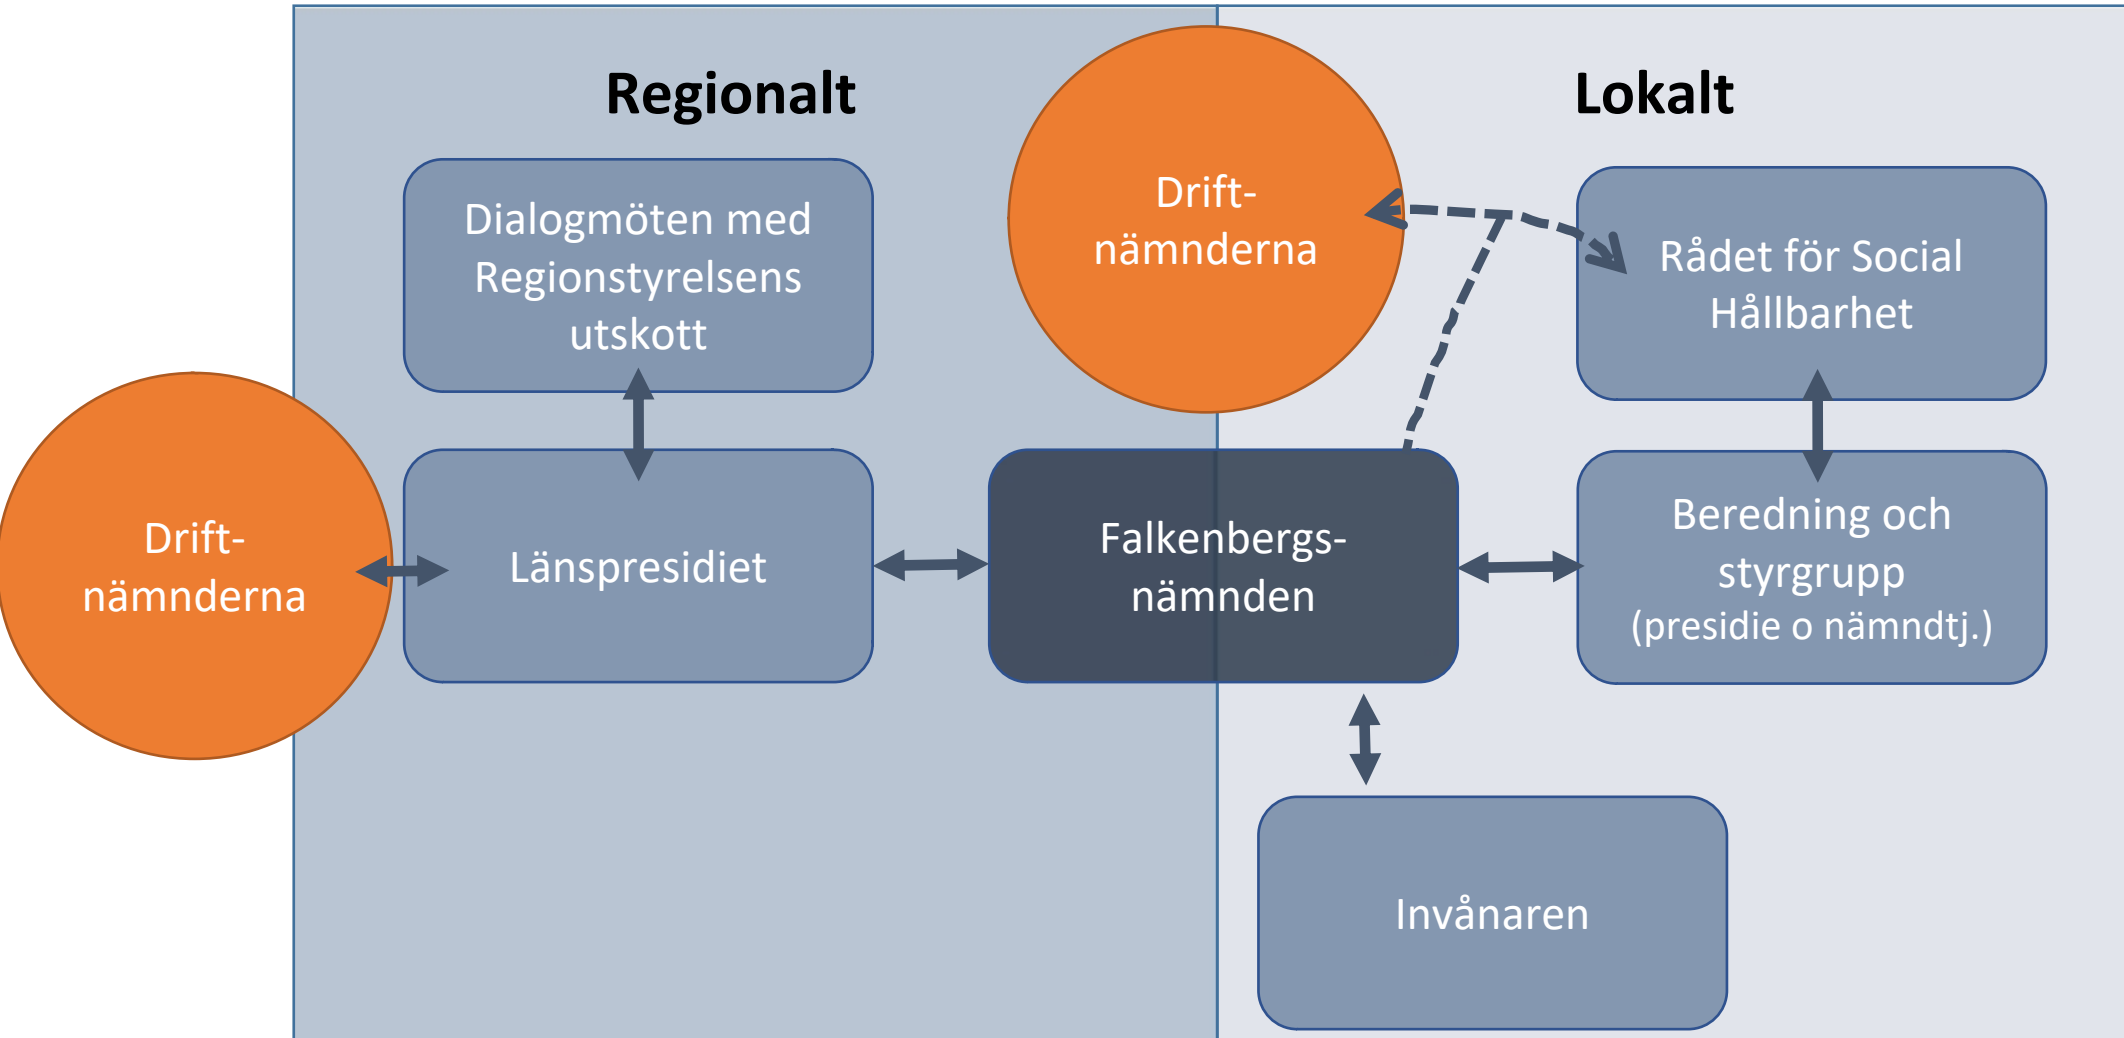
Regionalt

Lokalt

Dialogmöten med Regionstyrelsens utskott

Drift-nämnderna

Rådet för Social Hållbarhet

Drift-nämnderna

Länspresidiet

Falkenbergs-nämnden

Beredning och styrgrupp (presidie o nämndtj.)

Invånaren